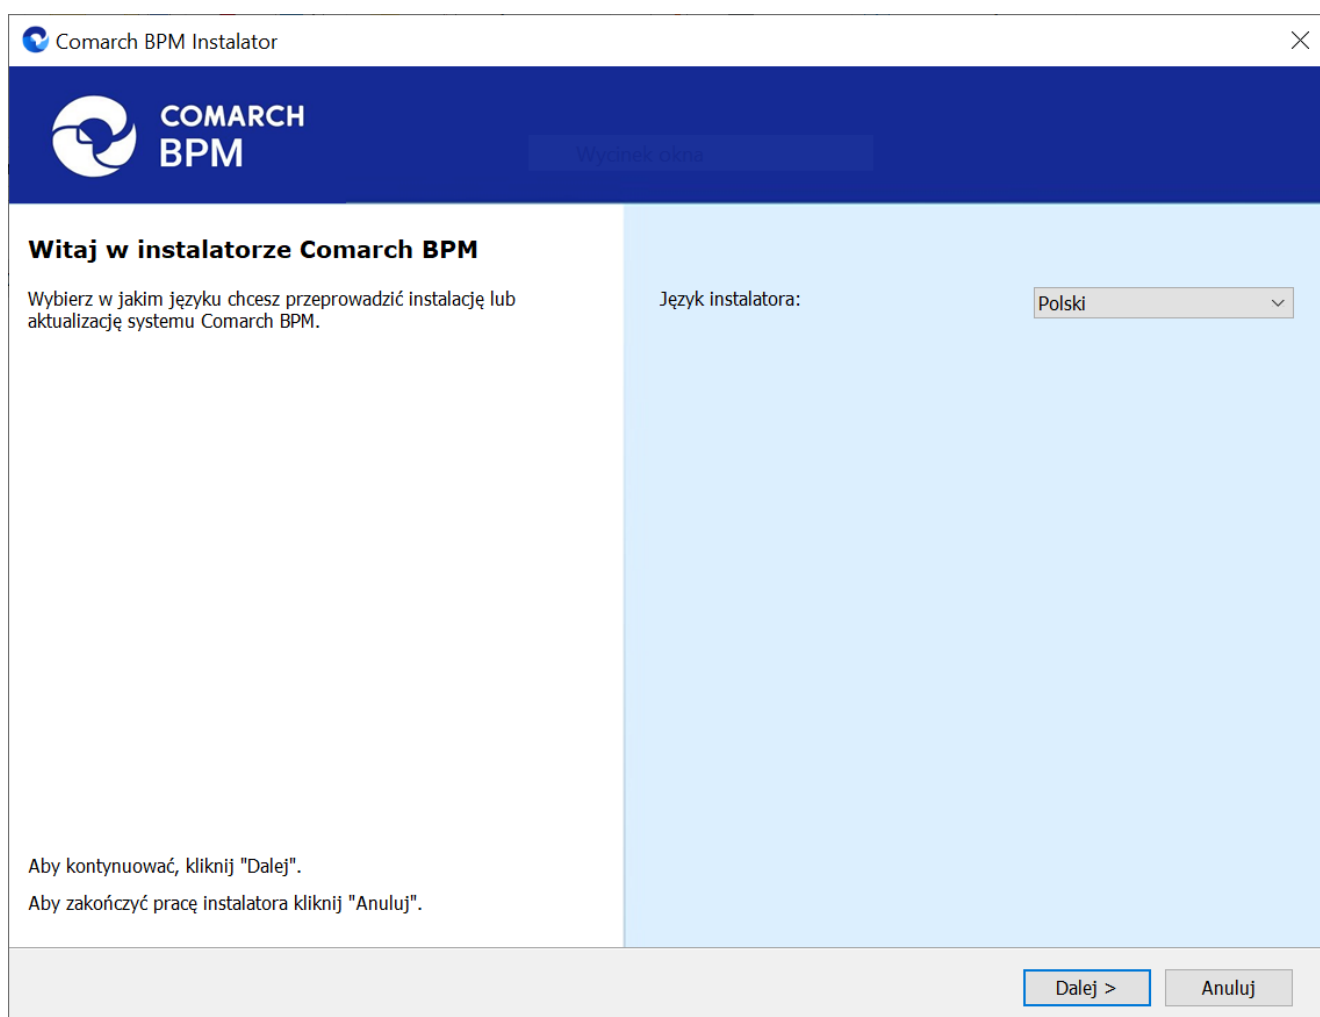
Comarch BPM Instalator

COMARCH
BPM

Wycinek okna

Witaj w instalatorze Comarch BPM

Wybierz w jakim języku chcesz przeprowadzić instalację lub aktualizację systemu Comarch BPM.

Język instalatora:

Polski

Aby kontynuować, kliknij "Dalej".

Aby zakończyć pracę instalatora kliknij "Anuluj".

Dalej >

Anuluj